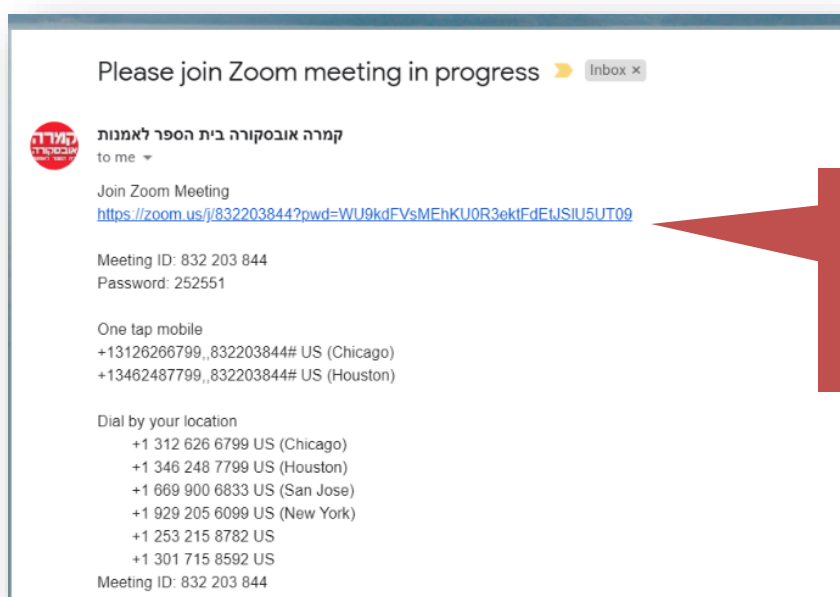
Please join Zoom meeting in progress

Inbox ×

קמרה אובסקורה בית הספר לאמנות

to me

Join Zoom Meeting
https://zoom.us/j/832203844?pwd=WU9kdFVsMEhKU0R3ektFdEtJSlU5UT09

Meeting ID: 832 203 844
Password: 252551

One tap mobile
+13126266799,,832203844# US (Chicago)
+13462487799,,832203844# US (Houston)

Dial by your location
+1 312 626 6799 US (Chicago)
+1 346 248 7799 US (Houston)
+1 669 900 6833 US (San Jose)
+1 929 205 6099 US (New York)
+1 253 215 8782 US
+1 301 715 8592 US
Meeting ID: 832 203 844